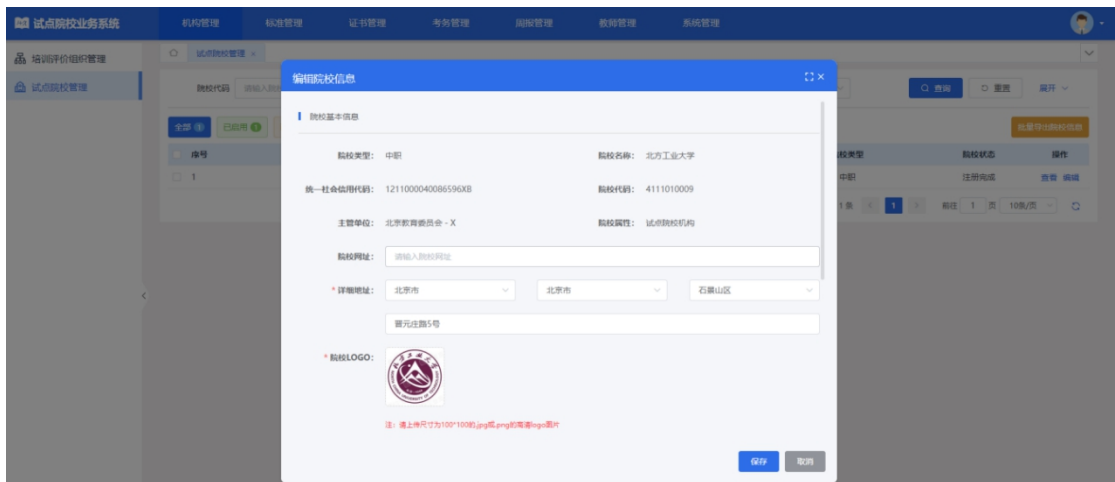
试点院校业务系统

机构管理 标准管理 证书管理 考务管理 国服管理 教师管理 系统管理

培训评价组织管理

试点院校管理

试点院校管理 ×

院校代码 请输入院校

查询 重置 展开

全部 已启用

批量导出院校信息

序号

1

院校类型 院校状态 操作

中职 注册完成 查看 编辑

1条 1 前往 1 页 10条/页

编辑院校信息

院校基本信息

院校类型: 中职

院校名称: 北方工业大学

统一社会信用代码: 121100004008659​6XB

院校代码: 4111010009

主管单位: 北京教育委员会 - X

院校属性: 试点院校机构

院校网址: 请输入院校网址

* 详细地址: 北京市 北京市 石景山区

晋元庄路5号

* 院校LOGO:

注：请上传尺寸为100*100的.jpg或.png的高清logo图片

保存 取消